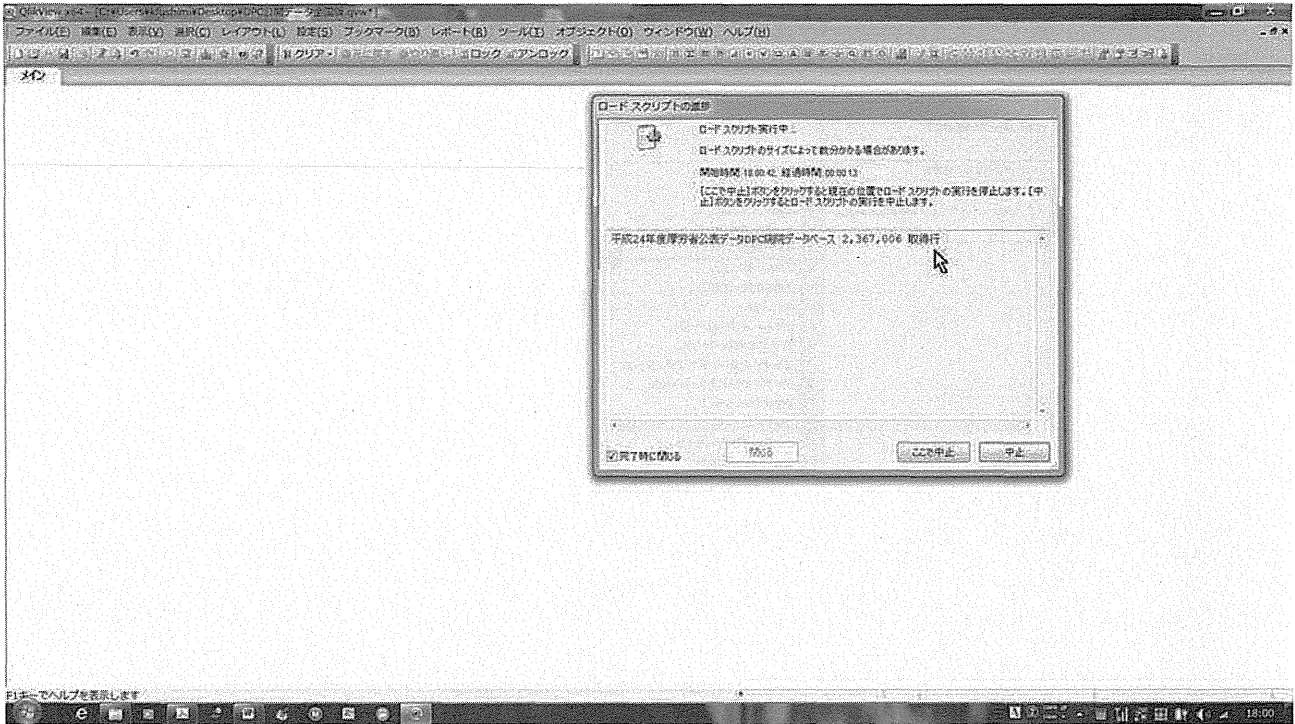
QlikView x64 - [C:¥Users¥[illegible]¥Desktop¥DPC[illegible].qvw*]

ファイル(F) 編集(E) 表示(V) 選択(C) レイアウト(L) 設定(S) ブックマーク(B) レポート(R) ツール(T) オブジェクト(O) ウィンドウ(W) ヘルプ(H)

クリア ロック アンロック

メイン

ロード スクリプトの進捗

ロード スクリプト実行中...

ロード スクリプトのサイズによって数分かかる場合があります。

開始時間 18:00:42, 経過時間 00:00:13

[ここで中止]ボタンをクリックすると現在の位置でロード スクリプトの実行を停止します。[中止]ボタンをクリックするとロード スクリプトの実行を中止します。

平成24年度厚労省公表データDPC病院データベース 2,367,066 取得行

完了時に閉じる 閉じる ここで中止 中止

F1キーでヘルプを表示します

18:00